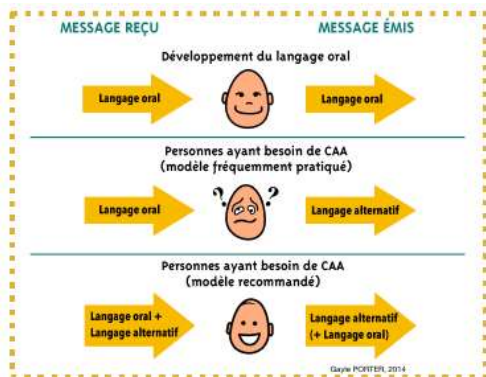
MESSAGE REÇU

MESSAGE ÉMIS

Développement du langage oral

Langage oral

Langage oral

Personnes ayant besoin de CAA (modèle fréquemment pratiqué)

Langage oral

?

?

Langage alternatif

Personnes ayant besoin de CAA (modèle recommandé)

Langage oral + Langage alternatif

Langage alternatif (+ Langage oral)

Gayle PORTER, 2014